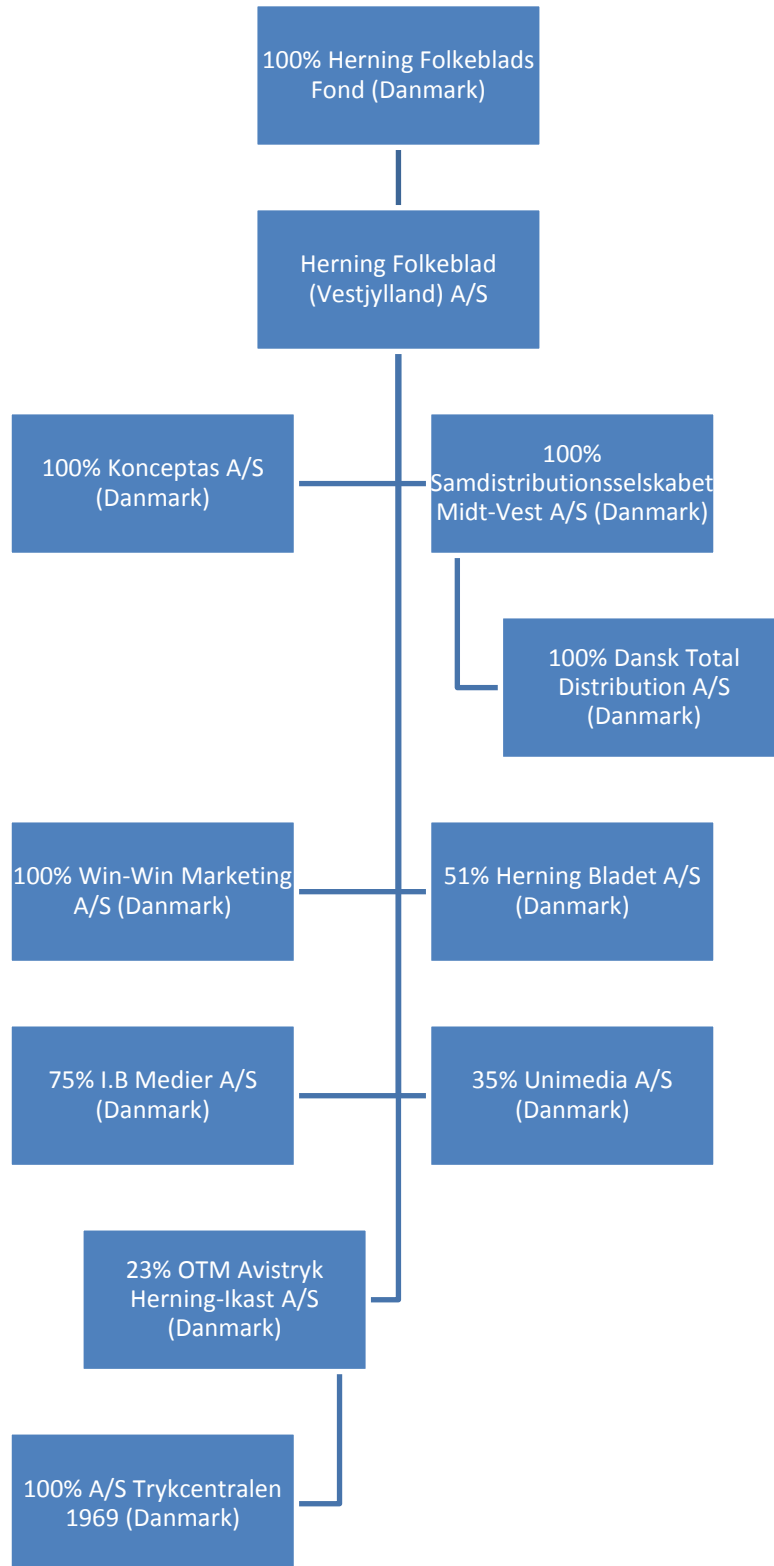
100% Herning Folkeblads Fond (Danmark)

Herning Folkeblad (Vestjylland) A/S

100% Konceptas A/S (Danmark)

100% Samdistributionsselskabet Midt-Vest A/S (Danmark)

100% Dansk Total Distribution A/S (Danmark)

100% Win-Win Marketing A/S (Danmark)

51% Herning Bladet A/S (Danmark)

75% I.B Medier A/S (Danmark)

35% Unimedia A/S (Danmark)

23% OTM Avistryk Herning-Ikast A/S (Danmark)

100% A/S Trykcentralen 1969 (Danmark)